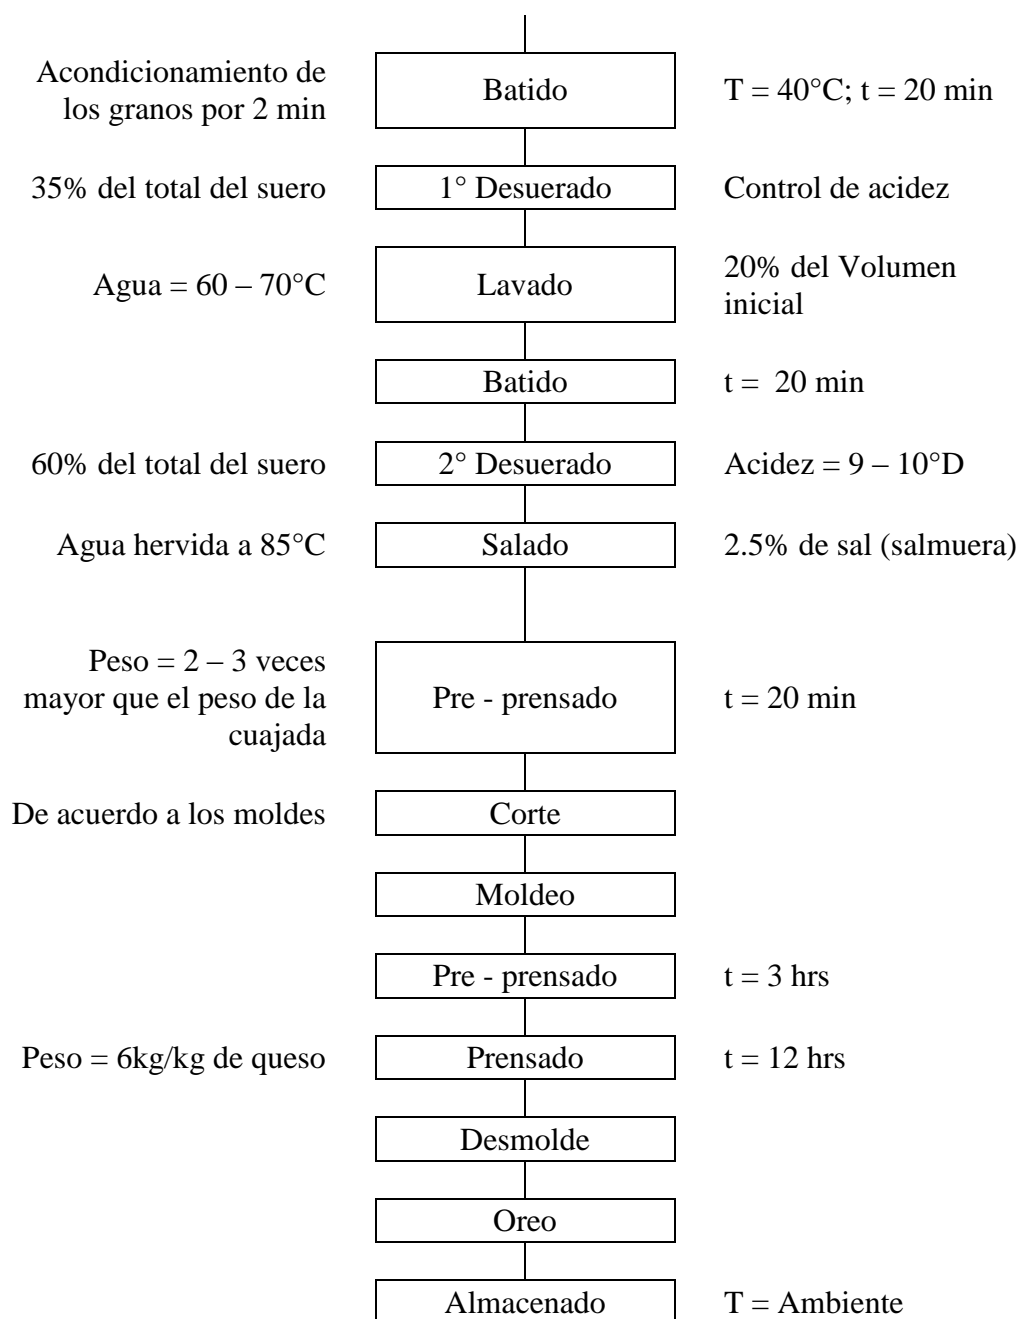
Acondicionamiento de los granos por 2 min
Batido
T = 40°C; t = 20 min

35% del total del suero
1° Desuerado
Control de acidez

Agua = 60 – 70°C
Lavado
20% del Volumen inicial

Batido
t = 20 min

60% del total del suero
2° Desuerado
Acidez = 9 – 10°D

Agua hervida a 85°C
Salado
2.5% de sal (salmuera)

Peso = 2 – 3 veces mayor que el peso de la cuajada
Pre - prensado
t = 20 min

De acuerdo a los moldes
Corte

Moldeo

Pre - prensado
t = 3 hrs

Peso = 6kg/kg de queso
Prensado
t = 12 hrs

Desmolde

Oreo

Almacenado
T = Ambiente